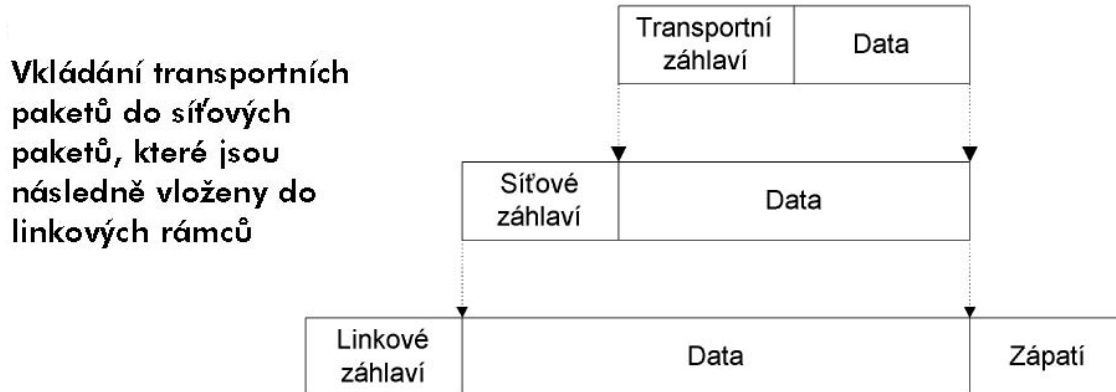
Vkládání transportních paketů do síťových paketů, které jsou následně vloženy do linkových rámců

| Transportní záhlaví | Data |
|---|---|

| Síťové záhlaví | Data |
|---|---|

| Linkové záhlaví | Data | Zápatí |
|---|---|---|